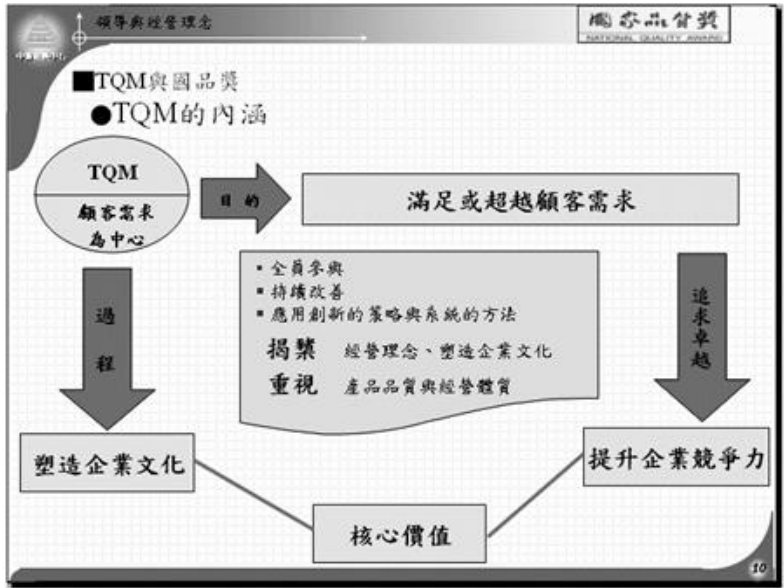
領導與經營理念

國家品質獎
NATIONAL QUALITY AWARD

■TQM與國品獎
●TQM的內涵

TQM
顧客需求為中心

目的

滿足或超越顧客需求

過程

▪ 全員參與
▪ 持續改善
▪ 應用創新的策略與系統的方法
揭櫫 經營理念、塑造企業文化
重視 產品品質與經營體質

追求卓越

塑造企業文化

提升企業競爭力

核心價值

10